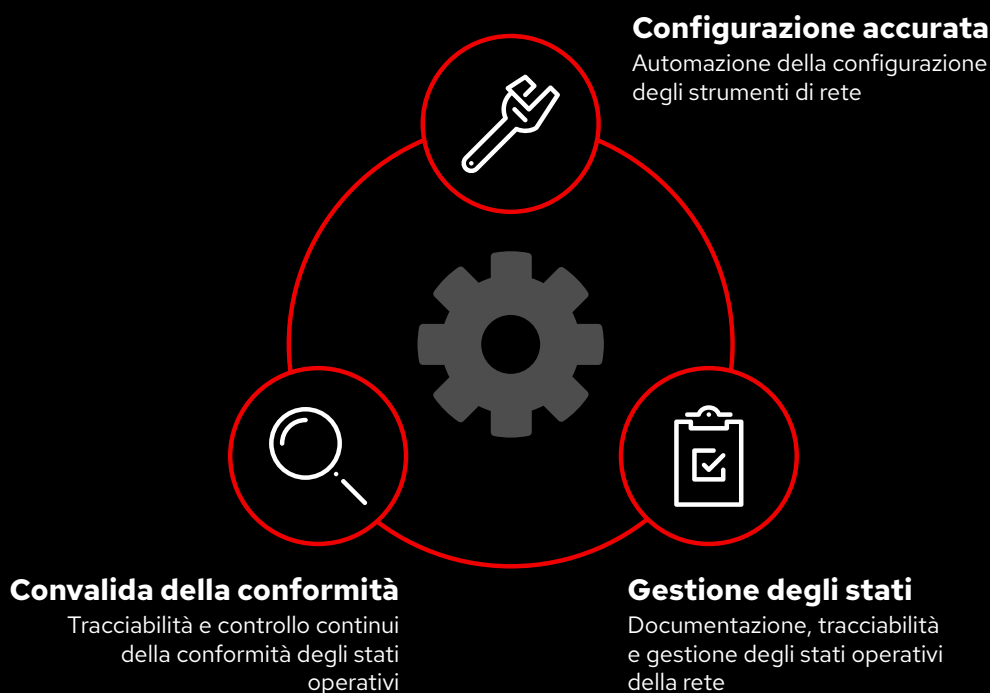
Configurazione accurata
Automazione della configurazione degli strumenti di rete

Convalida della conformità
Tracciabilità e controllo continui della conformità degli stati operativi

Gestione degli stati
Documentazione, tracciabilità e gestione degli stati operativi della rete